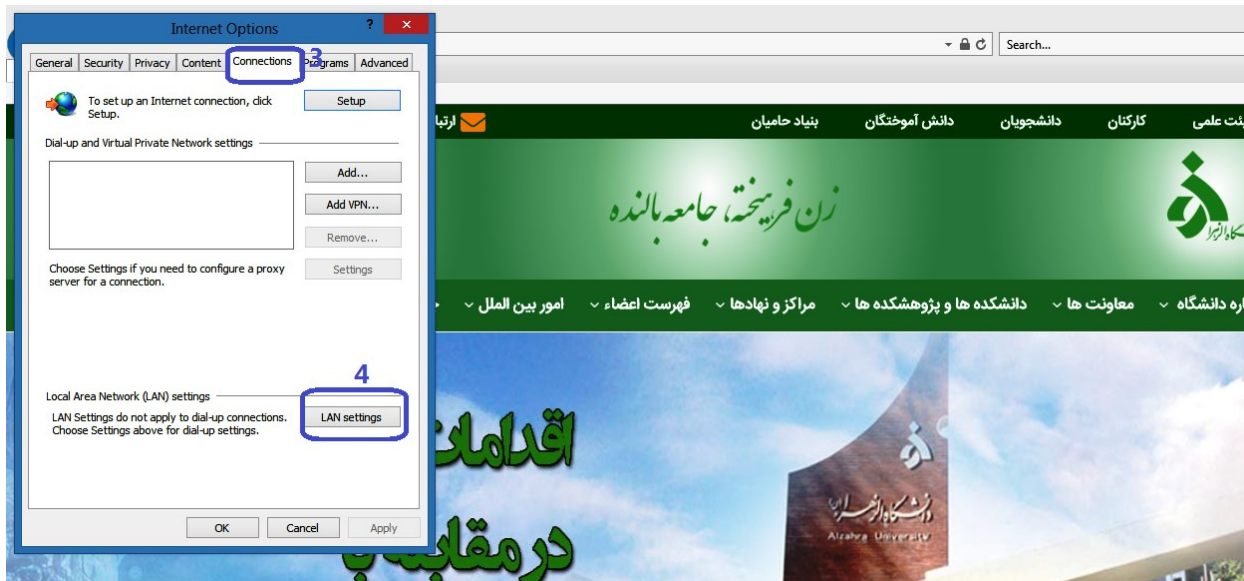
Internet Options
?
General | Security | Privacy | Content | Connections | Programs | Advanced
3
To set up an Internet connection, click Setup.
Setup
Dial-up and Virtual Private Network settings
Add...
Add VPN...
Remove...
Choose Settings if you need to configure a proxy server for a connection.
Settings
4
Local Area Network (LAN) settings
LAN Settings do not apply to dial-up connections. Choose Settings above for dial-up settings.
LAN settings
OK
Cancel
Apply

Search...

ئت علمی
کارکنان
دانشجویان
دانش آموختگان
بنیاد حامیان
ارتبا

زن فرهیخته، جامعه بالنده

اره دانشگاه
معاونت ها
دانشکده ها و پژوهشکده ها
مراکز و نهادها
فهرست اعضاء
امور بین الملل

اقدامات
درمقابله

دانشگاه الزهرا
Alzahra University